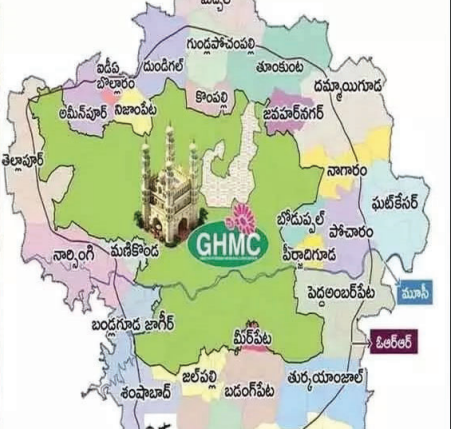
మేడ్చల్
గుండ్లపోచంపల్లి
ఐడీఏ బొల్లారం
దుండిగల్
తూంకుంట
దమ్మాయిగూడ
అమీన్‌పూర్
నిజాంపేట
కొంపల్లి
జవహర్‌నగర్
తెల్లాపూర్
నాగారం
ఘట్‌కేసర్
బోడుప్పల్
పోచారం
GHMC
నార్సింగి
మణికొండ
పీర్జాదిగూడ
పెద్దఅంబర్‌పేట
మూసీ
బండ్లగూడ జాగీర్
మీర్‌పేట
ఓఆర్ఆర్
జల్‌పల్లి
బడంగ్‌పేట
తుర్కయాంజాల్
శంషాబాద్